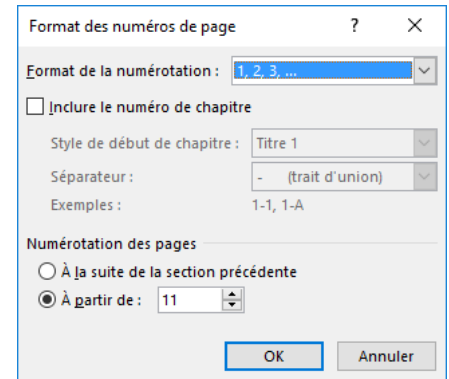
Format des numéros de page ? ×

Format de la numérotation : 1, 2, 3, ...

Inclure le numéro de chapitre

Style de début de chapitre : Titre 1

Séparateur : - (trait d'union)

Exemples : 1-1, 1-A

Numérotation des pages

À la suite de la section précédente

À partir de : 11

OK Annuler